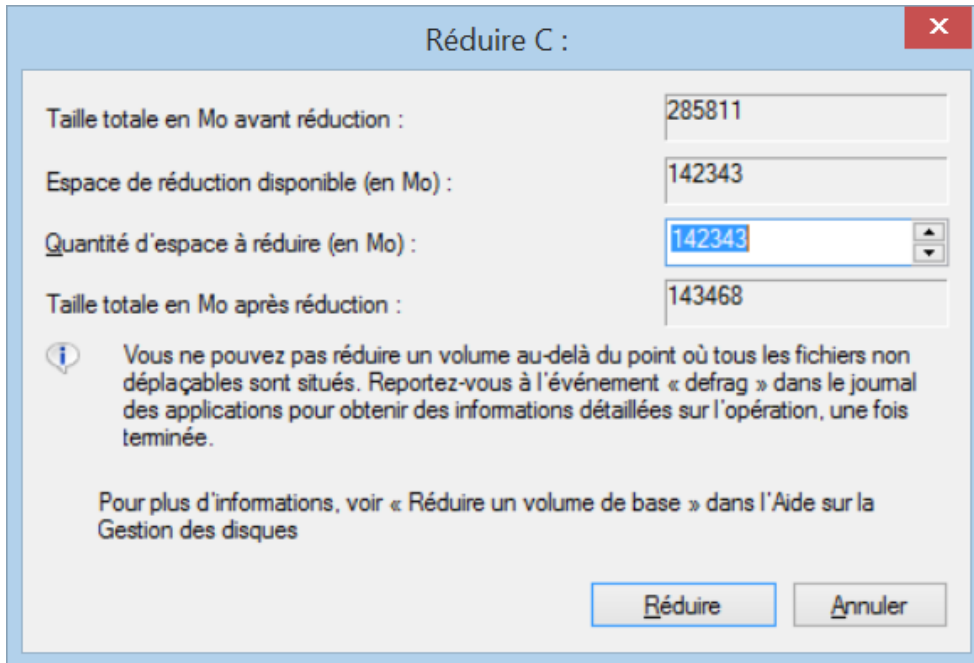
Réduire C :

Taille totale en Mo avant réduction : 285811

Espace de réduction disponible (en Mo) : 142343

Quantité d'espace à réduire (en Mo) : 142343

Taille totale en Mo après réduction : 143468

Vous ne pouvez pas réduire un volume au-delà du point où tous les fichiers non déplaçables sont situés. Reportez-vous à l'événement « defrag » dans le journal des applications pour obtenir des informations détaillées sur l'opération, une fois terminée.

Pour plus d'informations, voir « Réduire un volume de base » dans l'Aide sur la Gestion des disques

Réduire

Annuler